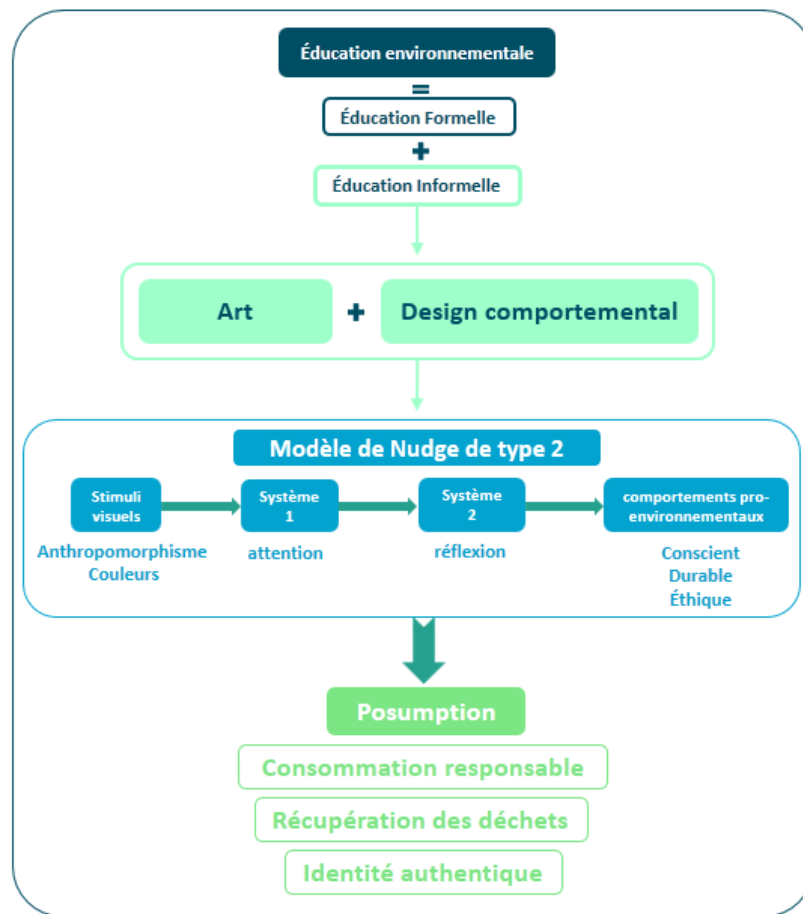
Éducation environnementale

=

Éducation Formelle

+

Éducation Informelle

Art + Design comportemental

Modèle de Nudge de type 2

Stimuli visuels

Anthropomorphisme
Couleurs

Système 1

attention

Système 2

réflexion

comportements pro-environnementaux

Conscient
Durable
Éthique

Posumption

Consommation responsable

Récupération des déchets

Identité authentique